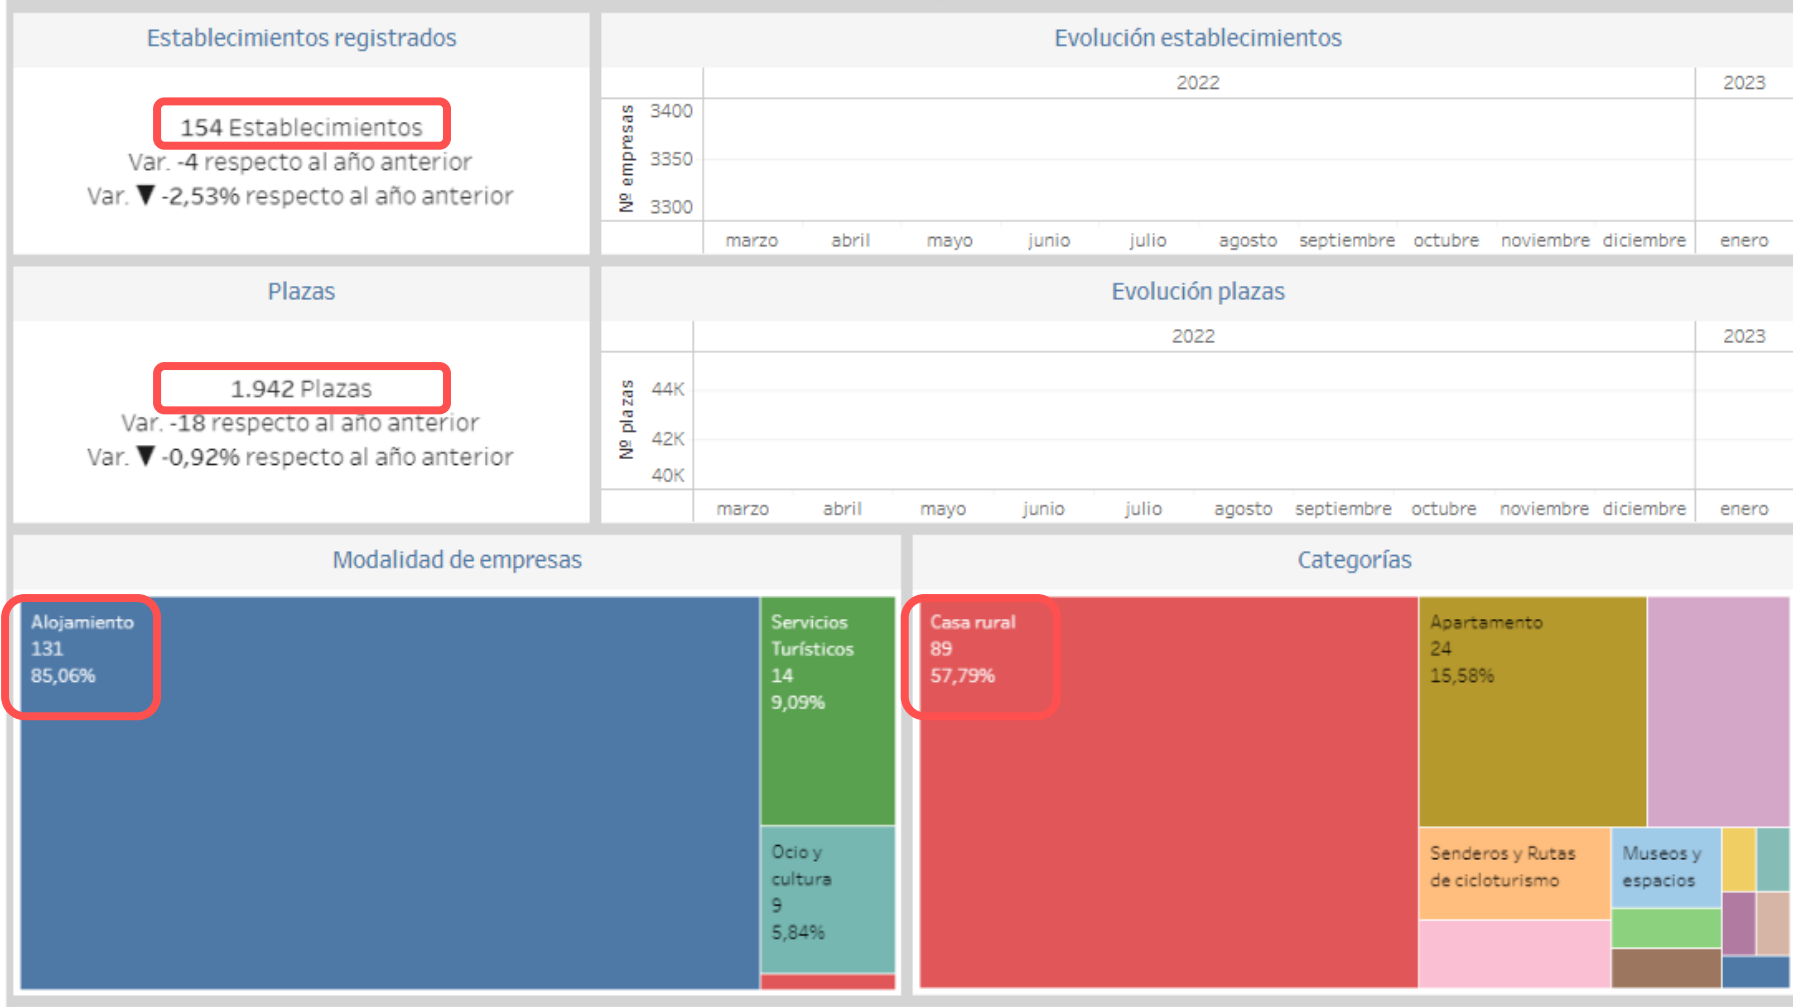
Establecimientos registrados

154 Establecimientos
Var. -4 respecto al año anterior
Var. ▼ -2,53% respecto al año anterior

Evolución establecimientos

2022
2023
Nº empresas
3400
3350
3300
marzo abril mayo junio julio agosto septiembre octubre noviembre diciembre enero

Plazas

1.942 Plazas
Var. -18 respecto al año anterior
Var. ▼ -0,92% respecto al año anterior

Evolución plazas

2022
2023
Nº plazas
44K
42K
40K
marzo abril mayo junio julio agosto septiembre octubre noviembre diciembre enero

Modalidad de empresas

Alojamiento
131
85,06%

Servicios Turísticos
14
9,09%

Ocio y cultura
9
5,84%

Categorías

Casa rural
89
57,79%

Apartamento
24
15,58%

Senderos y Rutas de cicloturismo

Museos y espacios